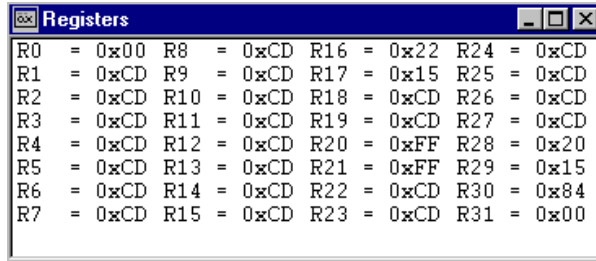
Registers

| | | | |
|---|---|---|---|
| R0 = 0x00 | R8 = 0xCD | R16 = 0x22 | R24 = 0xCD |
| R1 = 0xCD | R9 = 0xCD | R17 = 0x15 | R25 = 0xCD |
| R2 = 0xCD | R10 = 0xCD | R18 = 0xCD | R26 = 0xCD |
| R3 = 0xCD | R11 = 0xCD | R19 = 0xCD | R27 = 0xCD |
| R4 = 0xCD | R12 = 0xCD | R20 = 0xFF | R28 = 0x20 |
| R5 = 0xCD | R13 = 0xCD | R21 = 0xFF | R29 = 0x15 |
| R6 = 0xCD | R14 = 0xCD | R22 = 0xCD | R30 = 0x84 |
| R7 = 0xCD | R15 = 0xCD | R23 = 0xCD | R31 = 0x00 |